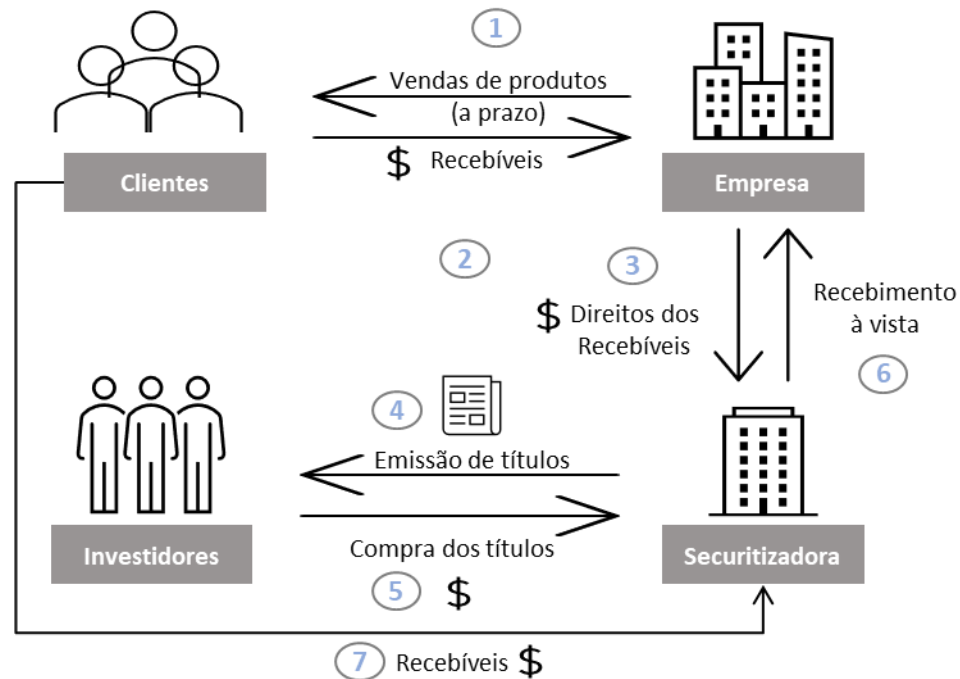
1

Vendas de produtos (a prazo)

$ Recebíveis

Clientes

Empresa

2

3

$ Direitos dos Recebíveis

Recebimento à vista

6

4

Emissão de títulos

Compra dos títulos

Investidores

Securitizadora

5 $

7 Recebíveis $